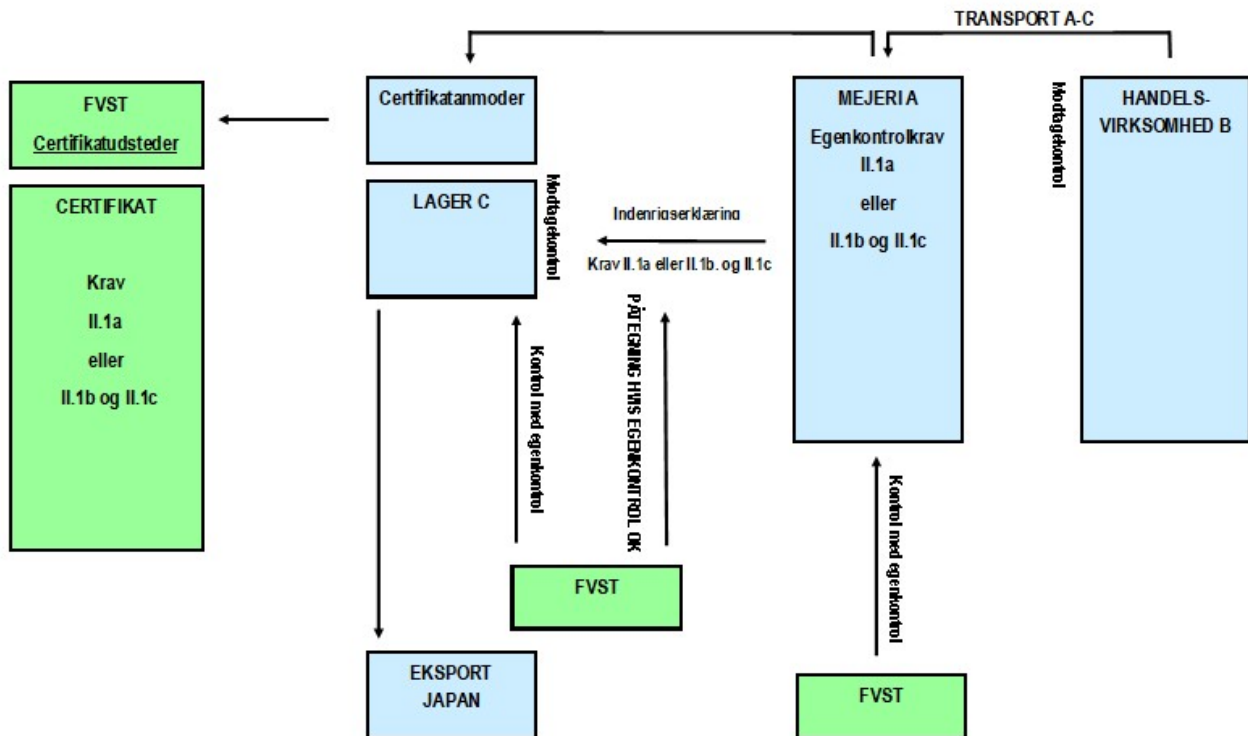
TRANSPORT A-C

FVST
Certifikatudsteder

Certifikatanmoder

MEJERI A
Egenkontrolkrav
II.1a
eller
II.1b og II.1c

Modtagekontrol

HANDELS-VIRKSOMHED B

CERTIFIKAT

Krav
II.1a
eller
II.1b og II.1c

LAGER C

Modtagekontrol

Indenrigserklæring
Krav II.1a eller II.1b. og II.1c

Kontrol med egenkontrol

PÅTEGNING HVIS EGENKONTROL OK

Kontrol med egenkontrol

FVST

EKSPORT
JAPAN

FVST